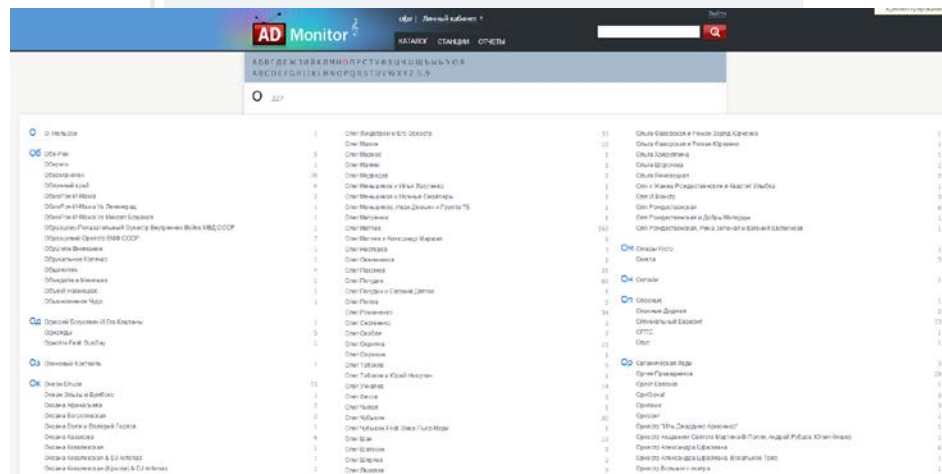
AD Monitor

офи | Личный кабинет

Выйти

КАТАЛОГ СТАНЦИИ ОТЧЕТЫ

А Б В Г Д Е Ж З И Й К Л М Н О П Р С Т У Ф Х Ц Ч Ш Щ Ы Ь Э Ю Я
A B C D E F G H I J K L M N O P Q R S T U V W X Y Z 0..9

О 227

О
О. Мельсон 1

Об
Оба Рок
Оберег
Обернулся
Обычный край
ОбнаРок И Мама
ОбнаРок И Мама Vs Ленинград
ОбнаРок И Мама Vs Михаил Боярский
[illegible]
Образцовый Оркестр ВМФ СССР
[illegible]
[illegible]
Объединение
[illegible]
Объект Насмешек
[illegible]

Од
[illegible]
Одесситы
Одесса Feat. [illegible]

Оз
Озоновый Коктейль

Ок
Оксана Ельцова
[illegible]
Оксана Афанасьева
Оксана Богословская
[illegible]
Оксана Казакова
Оксана Ковалевская
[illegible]
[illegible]

Олег Видеоэкран И Его Оркестр
Олег Майами
Олег Марков
Олег Мамин
Олег Медведев
Олег Меньшиков и Илья Варгенко
Олег Меньшиков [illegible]
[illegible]
Олег Митяев
Олег Митяев
Олег Митяев и Александр Маршал
Олег Нестеров
Олег Овчинников
Олег Пахомов
Олег Погудин
Олег Погудин и Евгений Дятлов
Олег Попов
Олег Романенко
Олег Сергеенко
Олег Скобля
Олег Скрипка
Олег Стрижак
Олег Табаков
Олег Табаков и Юрий Никулин
Олег Ухнарёв
Олег Фесов
Олег Чайка
Олег Чубыкин
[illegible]
Олег Шак
Олег Шаумаров
Олег Шерина
Олег Якубов

Ольга Фаворская и Роман Эдуард Юдченко
Ольга Фаворская и Роман Юдченко
Ольга Хараделина
Ольга Шорохова
Ольга Зенковская
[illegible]
Ом И Юность
Ом Рождественская
Ом Рождественская и Добры Молодцы
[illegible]

Он
Оникс Плюс
Оникта

Он
Онлайн

Оп
Опасные
Опасные Друзья
Оптимальный Бюджет
ОРТС
Опус

Ор
Органическая Леди
Орган Провидения
Оркест Блэкмор
ОрхГолд
Оркелья
Оркест
Оркестр "Мы Джардино Арменио"
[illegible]
Оркестр Александра Цфасмана
Оркестр Александра Цфасмана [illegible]
Оркестр Большого театра